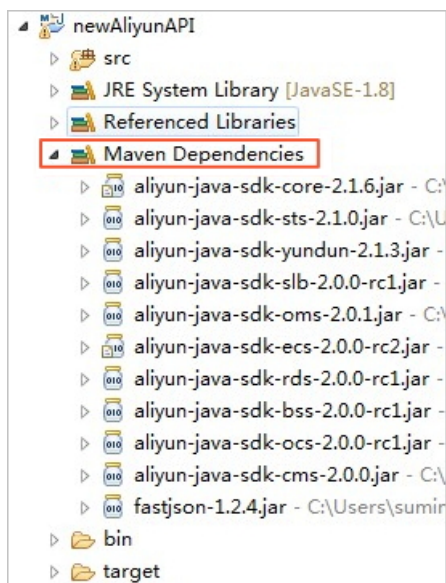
newAliyunAPI
src
JRE System Library [JavaSE-1.8]
Referenced Libraries
Maven Dependencies
aliyun-java-sdk-core-2.1.6.jar - C:\
aliyun-java-sdk-sts-2.1.0.jar - C:\U
aliyun-java-sdk-yundun-2.1.3.jar -
aliyun-java-sdk-slb-2.0.0-rc1.jar -
aliyun-java-sdk-oms-2.0.1.jar - C:\
aliyun-java-sdk-ecs-2.0.0-rc2.jar -
aliyun-java-sdk-rds-2.0.0-rc1.jar -
aliyun-java-sdk-bss-2.0.0-rc1.jar -
aliyun-java-sdk-ocs-2.0.0-rc1.jar -
aliyun-java-sdk-cms-2.0.0.jar - C:\
fastjson-1.2.4.jar - C:\Users\sumin
bin
target